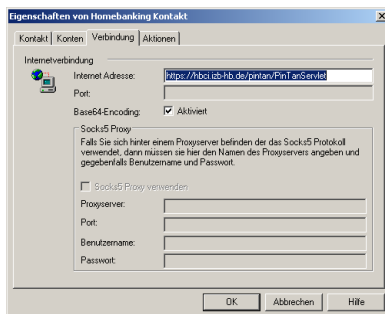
Eigenschaften von Homebanking Kontakt

Kontakt | Konten | Verbindung | Aktionen

Internetverbindung

Internet Adresse: https://hbci.izb-hb.de/pintan/PinTanServlet

Port:

Base64-Encoding: Aktiviert

Socks5 Proxy

Falls Sie sich hinter einem Proxyserver befinden der das Socks5 Protokoll verwendet, dann müssen sie hier den Namen des Proxyservers angeben und gegebenfalls Benutzername und Passwort.

Socks5 Proxy verwenden

Proxyserver:

Port:

Benutzername:

Passwort:

OK | Abbrechen | Hilfe